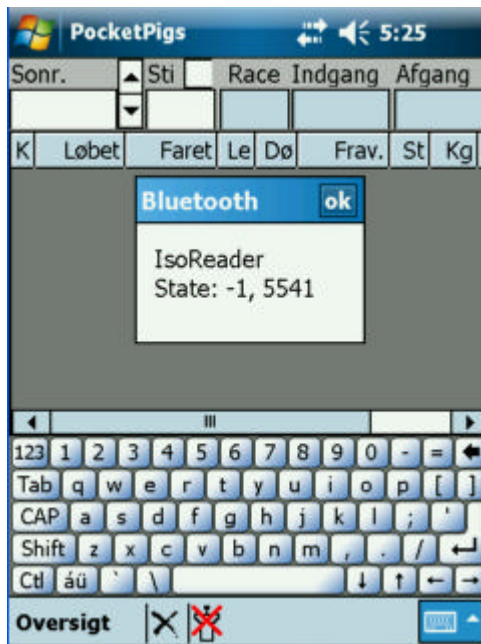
PocketPigs 5:25

Sonr. Sti Race Indgang Afgang

K Løbet Faret Le Dø Frav. St Kg

Bluetooth ok

IsoReader
State: -1, 5541

123 1 2 3 4 5 6 7 8 9 0 - =
Tab q w e r t y u i o p [ ]
CAP a s d f g h j k l ; '
Shift z x c v b n m , . /
Ctl áü ` \

Oversigt